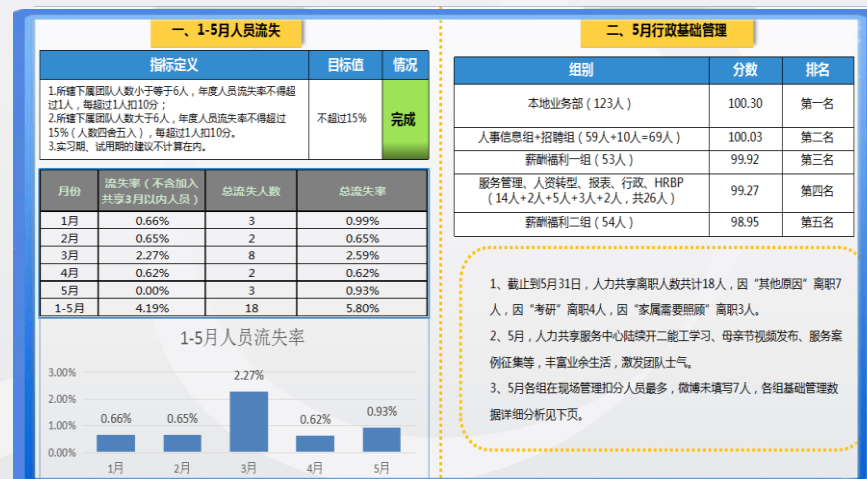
一、1-5月人员流失

| 指标定义 | 目标值 | 情况 |
|---|---|---|
| 1.所辖下属团队人数小于等于6人，年度人员流失率不得超过1人，每超过1人扣10分；<br>2.所辖下属团队人数大于6人，年度人员流失率不得超过15%（人数四舍五入），每超过1人扣10分。<br>3.实习期、试用期的建议不计算在内。 | 不超过15% | 完成 |

| 月份 | 流失率（不含加入共享3月以内人员） | 总流失人数 | 总流失率 |
|---|---|---|---|
| 1月 | 0.66% | 3 | 0.99% |
| 2月 | 0.65% | 2 | 0.65% |
| 3月 | 2.27% | 8 | 2.59% |
| 4月 | 0.62% | 2 | 0.62% |
| 5月 | 0.00% | 3 | 0.93% |
| 1-5月 | 4.19% | 18 | 5.80% |

1-5月人员流失率

3.00%
2.00%
1.00%
0.00%

0.66% 0.65% 2.27% 0.62% 0.93%

1月 2月 3月 4月 5月

二、5月行政基础管理

| 组别 | 分数 | 排名 |
|---|---|---|
| 本地业务部（123人） | 100.30 | 第一名 |
| 人事信息组+招聘组（59人+10人=69人） | 100.03 | 第二名 |
| 薪酬福利一组（53人） | 99.92 | 第三名 |
| 服务管理、人资转型、报表、行政、HRBP（14人+2人+5人+3人+2人，共26人） | 99.27 | 第四名 |
| 薪酬福利二组（54人） | 98.95 | 第五名 |

1、截止到5月31日，人力共享离职人数共计18人，因“其他原因”离职7人，因“考研”离职4人，因“家属需要照顾”离职3人。

2、5月，人力共享服务中心陆续开二能工学习、母亲节视频发布、服务案例征集等，丰富业余生活，激发团队士气。

3、5月各组在现场管理扣分人员最多，微博未填写7人，各组基础管理数据详细分析见下页。